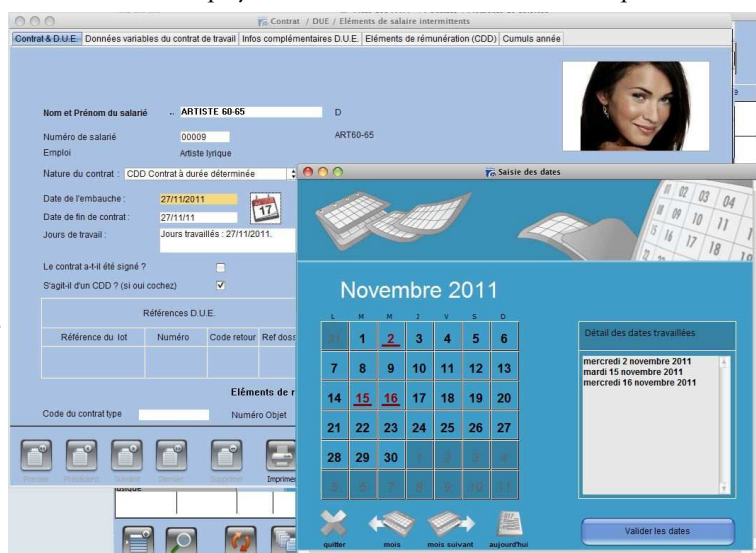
Contrat / DUE / Eléments de salaire intermittents

Contrat & D.U.E. | Données variables du contrat de travail | Infos complémentaires D.U.E. | Eléments de rémunération (CDD) | Cumuls année

Nom et Prénom du salarié ARTISTE 60-65 D

Numéro de salarié 00009 ART60-65

Emploi Artiste lyrique

Nature du contrat : CDD Contrat à durée déterminée

Date de l'embauche : 27/11/2011

Date de fin de contrat : 27/11/11

17

Jours de travail : Jours travaillés : 27/11/2011.

Le contrat a-t-il été signé ?

S'agit-il d'un CDD ? (si oui cochez) ✓

Références D.U.E.

| Référence du lot | Numéro | Code retour | Ref doss |
|---|---|---|---|
| | | | |

Eléments de r

Code du contrat type Numéro Objet

Imprimer

Saisie des dates

02 03 04 09 10 11 16 17 18

Novembre 2011

| L | M | M | J | V | S | D |
|---|---|---|---|---|---|---|
| 31 | 1 | 2 | 3 | 4 | 5 | 6 |
| 7 | 8 | 9 | 10 | 11 | 12 | 13 |
| 14 | 15 | 16 | 17 | 18 | 19 | 20 |
| 21 | 22 | 23 | 24 | 25 | 26 | 27 |
| 28 | 29 | 30 | 1 | 2 | 3 | 4 |
| 5 | 6 | 7 | 8 | 9 | 10 | 11 |

Détail des dates travaillées

mercredi 2 novembre 2011
mardi 15 novembre 2011
mercredi 16 novembre 2011

quitter mois mois suivant aujourd'hui

Valider les dates